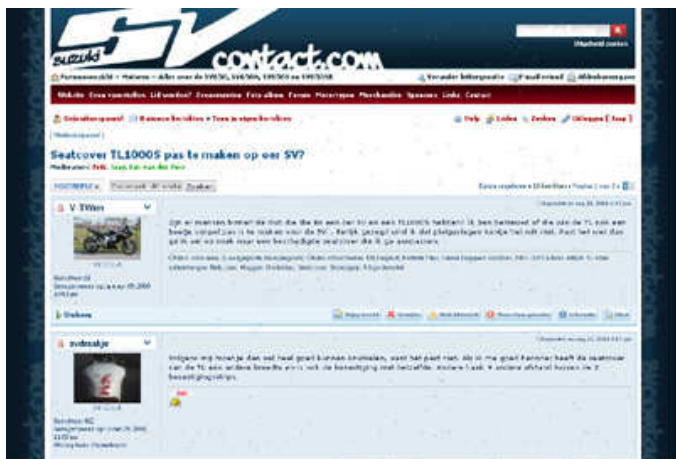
Suzuki SV contact.com

Uitgebreid zoeken

Forumoverzicht « Motoren - Alles over de SV650, SV650S, SV1000 en SV1000S

Verander lettergrootte

E-mail vriend

Afdrukweergave

Website

Gebruikerspaneel

Seatcover TL1000S pas te maken op een SV?

Moderators: Feib, Jaap, Kas van der Veer

V-TWin

Bericht door V-TWin

Zijn er mensen bekend die het die ik een zer ik en een TL1000S hebben? Ik ben benieuwd of die van de TL aan een beetje verpassen is te maken voor de SV.

svdmakje

Volgens mij hoeft je dan wel heel goed kunnen knutselen, want het past niet.